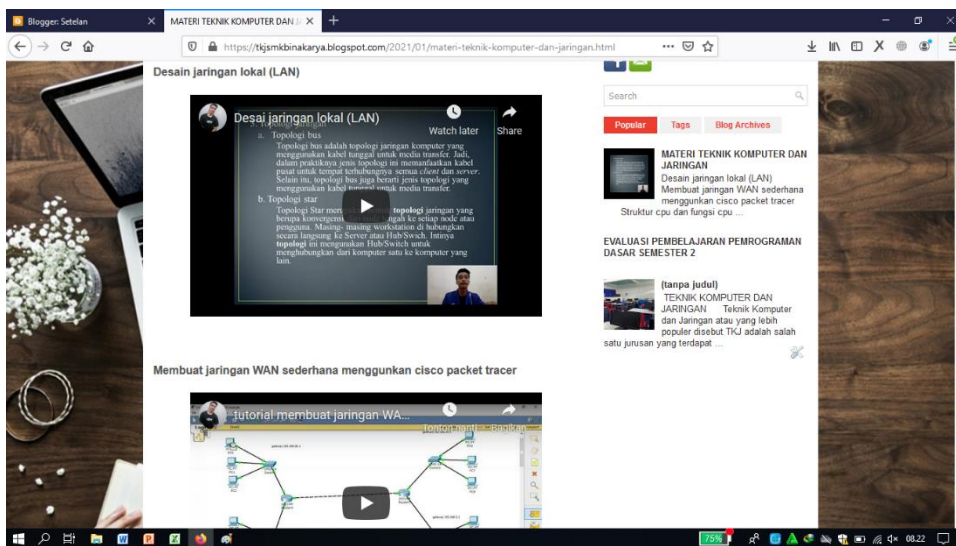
Blogger: Setelan
MATERI TEKNIK KOMPUTER DAN J
https://tkjsmkbinakarya.blogspot.com/2021/01/materi-teknik-komputer-dan-jaringan.html

Desain jaringan lokal (LAN)

Desai jaringan lokal (LAN)
Watch later
Share

1. Topologi jaringan
a. Topologi bus
Topologi bus adalah topologi jaringan komputer yang menggunakan kabel tunggal untuk media transfer. Jadi, dalam praktiknya jenis topologi ini memanfaatkan kabel pusat untuk tempat terhubungnya semua client dan server. Selain ini, topologi bus juga berarti jenis topologi yang menggunakan kabel tunggal untuk media transfer.
b. Topologi star
Topologi Star merupakan topologi jaringan yang berupa konvergensi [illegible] ke setiap node atau pengguna. Masing- masing workstation di hubungkan secara langsung ke Server atau Hub/Swich. Intinya topologi ini menggunakan Hub/Switch untuk menghubungkan dari komputer satu ke komputer yang lain.

Membuat jaringan WAN sederhana menggunkan cisco packet tracer

tutorial membuat jaringan WA...
Tonton nanti
Bagikan

Search

Popular
Tags
Blog Archives

MATERI TEKNIK KOMPUTER DAN JARINGAN
Desain jaringan lokal (LAN) Membuat jaringan WAN sederhana menggunkan cisco packet tracer Struktur cpu dan fungsi cpu ...

EVALUASI PEMBELAJARAN PEMROGRAMAN DASAR SEMESTER 2

(tanpa judul)
TEKNIK KOMPUTER DAN JARINGAN Teknik Komputer dan Jaringan atau yang lebih populer disebut TKJ adalah salah satu jurusan yang terdapat ...

75%
08.22